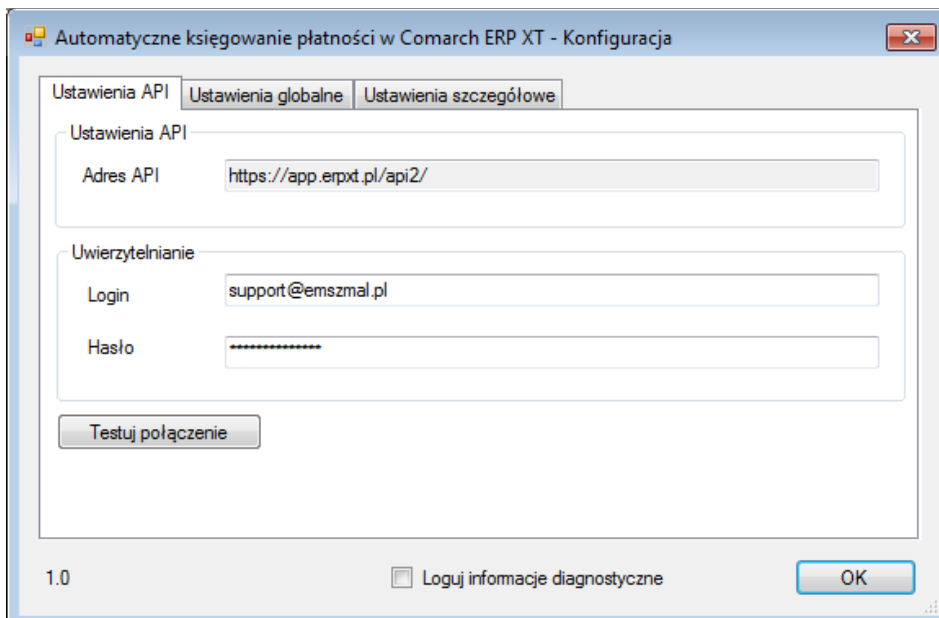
Automatyczne księgowanie płatności w Comarch ERP XT - Konfiguracja

Ustawienia API | Ustawienia globalne | Ustawienia szczegółowe

Ustawienia API

Adres API https://app.erpxt.pl/api2/

Uwierzytelnianie

Login support@emszmal.pl

Hasło •••••••••••••••

Testuj połączenie

1.0

Loguj informacje diagnostyczne

OK